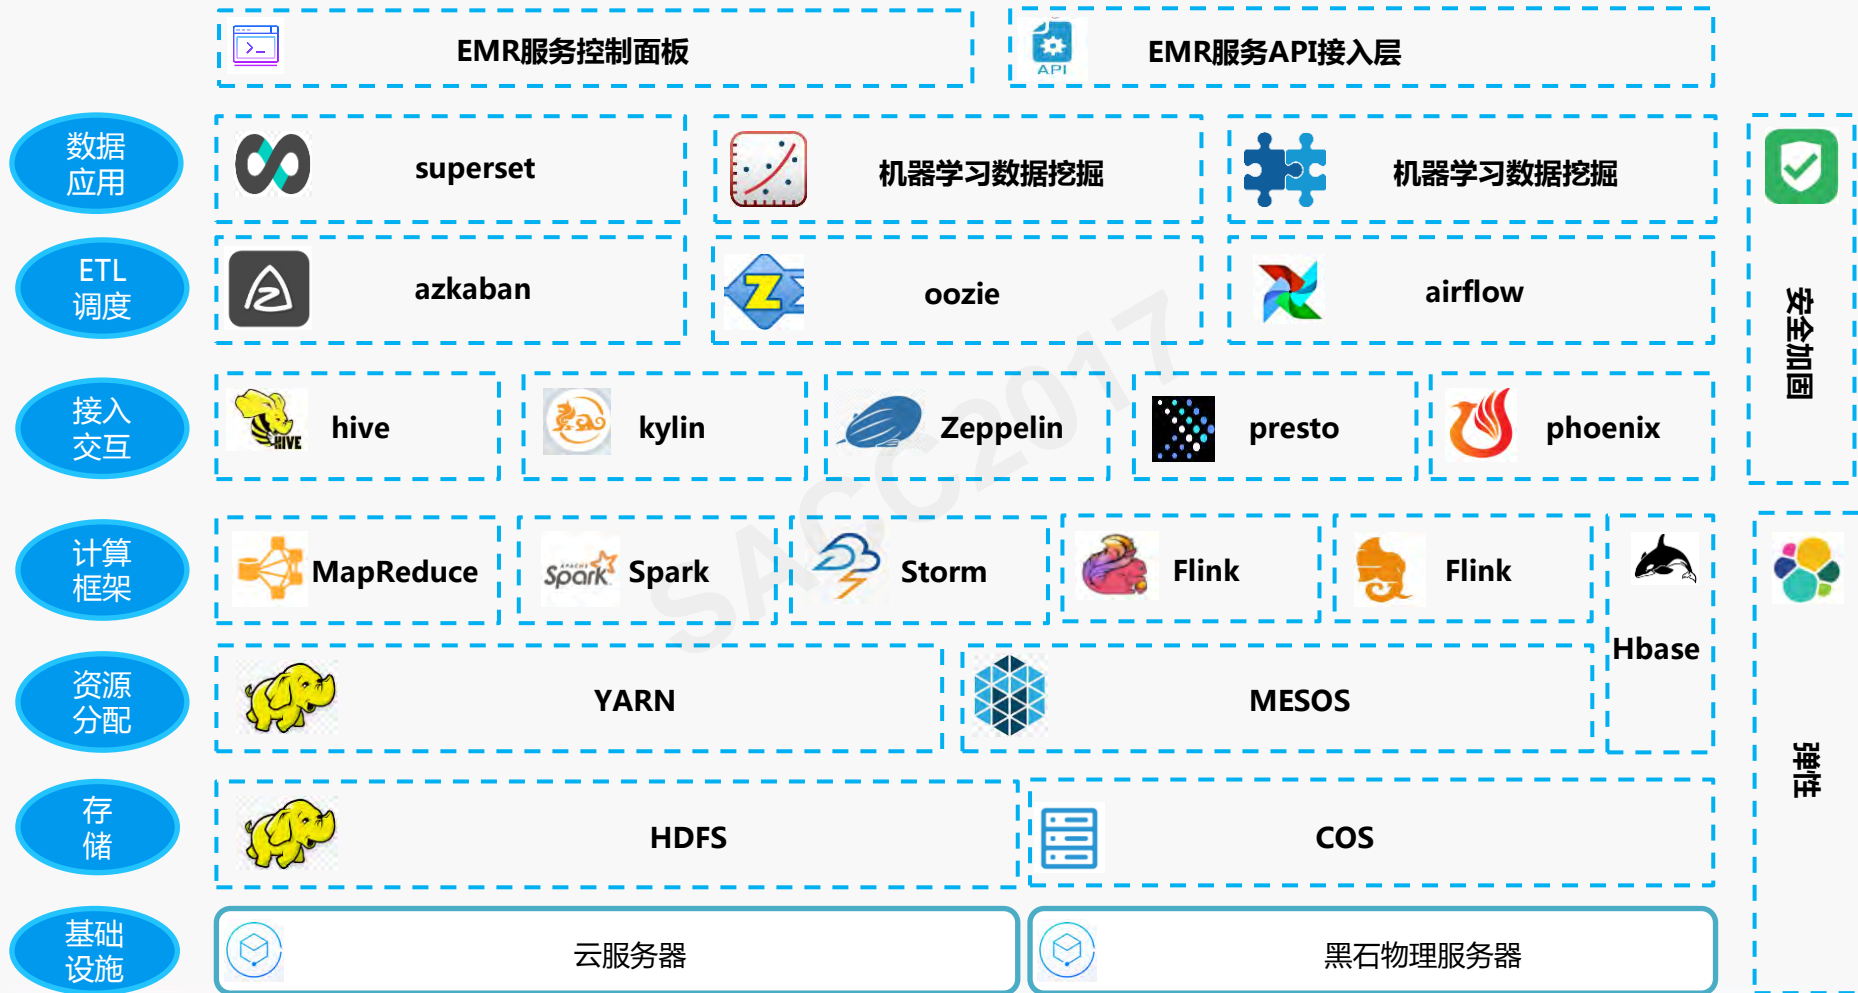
EMR服务控制面板

API EMR服务API接入层

数据应用

superset

机器学习数据挖掘

机器学习数据挖掘

安全加固

ETL调度

azkaban

oozie

airflow

接入交互

hive

kylin

Zeppelin

presto

phoenix

计算框架

MapReduce

Spark

Storm

Flink

Flink

Hbase

资源分配

YARN

MESOS

弹性

存储

HDFS

COS

基础设施

云服务器

黑石物理服务器

SACC2017